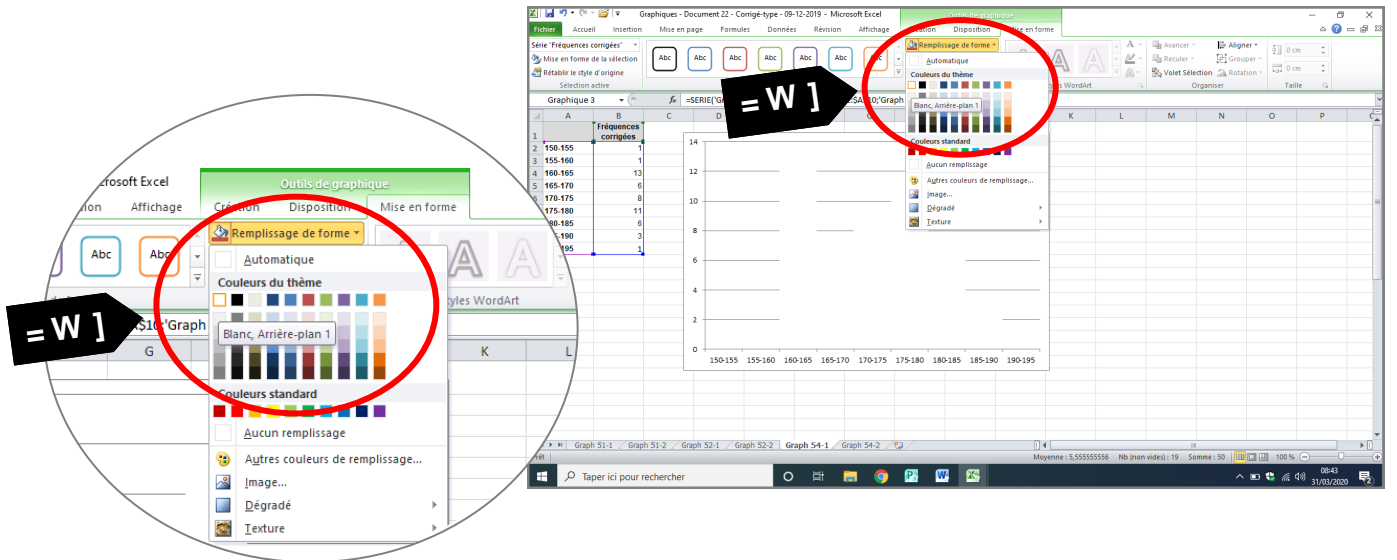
Graphiques - Document 22 - Corrigé-type - 09-12-2019 - Microsoft Excel

Outils de graphique

Fichier | Accueil | Insertion | Mise en page | Formules | Données | Révision | Affichage | Création | Disposition | Mise en forme

Série "Fréquences corrigées"
Mise en forme de la sélection
Rétablir le style d'origine
Sélection active

Abc Abc Abc Abc Abc Abc Abc

Remplissage de forme
Automatique
Couleurs du thème
Blanc, Arrière-plan 1
Couleurs standard
Aucun remplissage
Autres couleurs de remplissage...
Image...
Dégradé
Texture

WordArt
Avancer | Reculer | Volet Sélection
Aligner | Grouper | Rotation
Organiser
0 cm
0 cm
Taille

Graphique 3 | fx | =SERIE('G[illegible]$A$10;'Graph

= W ]

| | A | B | C | D |
|---|---|---|---|---|
| 1 | | Fréquences corrigées | | |
| 2 | 150-155 | 1 | | |
| 3 | 155-160 | 1 | | |
| 4 | 160-165 | 13 | | |
| 5 | 165-170 | 6 | | |
| 6 | 170-175 | 8 | | |
| 7 | 175-180 | 11 | | |
| 8 | 180-185 | 6 | | |
| 9 | 185-190 | 3 | | |
| 10 | 190-195 | 1 | | |

14
12
10
8
6
4
2
0
150-155 155-160 160-165 165-170 170-175 175-180 180-185 185-190 190-195

Graph 51-1 | Graph 51-2 | Graph 52-1 | Graph 52-2 | Graph 54-1 | Graph 54-2

Prêt | Moyenne : 5,555555556 | Nb (non vides) : 19 | Somme : 50 | 100 %

Taper ici pour rechercher
08:43
31/03/2020

Microsoft Excel
Outils de graphique
Affichage | Création | Disposition | Mise en forme
Abc | Abc
Remplissage de forme
Automatique
Couleurs du thème
Blanc, Arrière-plan 1
Couleurs standard
Aucun remplissage
Autres couleurs de remplissage...
Image...
Dégradé
Texture
Styles WordArt
= W ]
A$10;'Graph
G | K | L